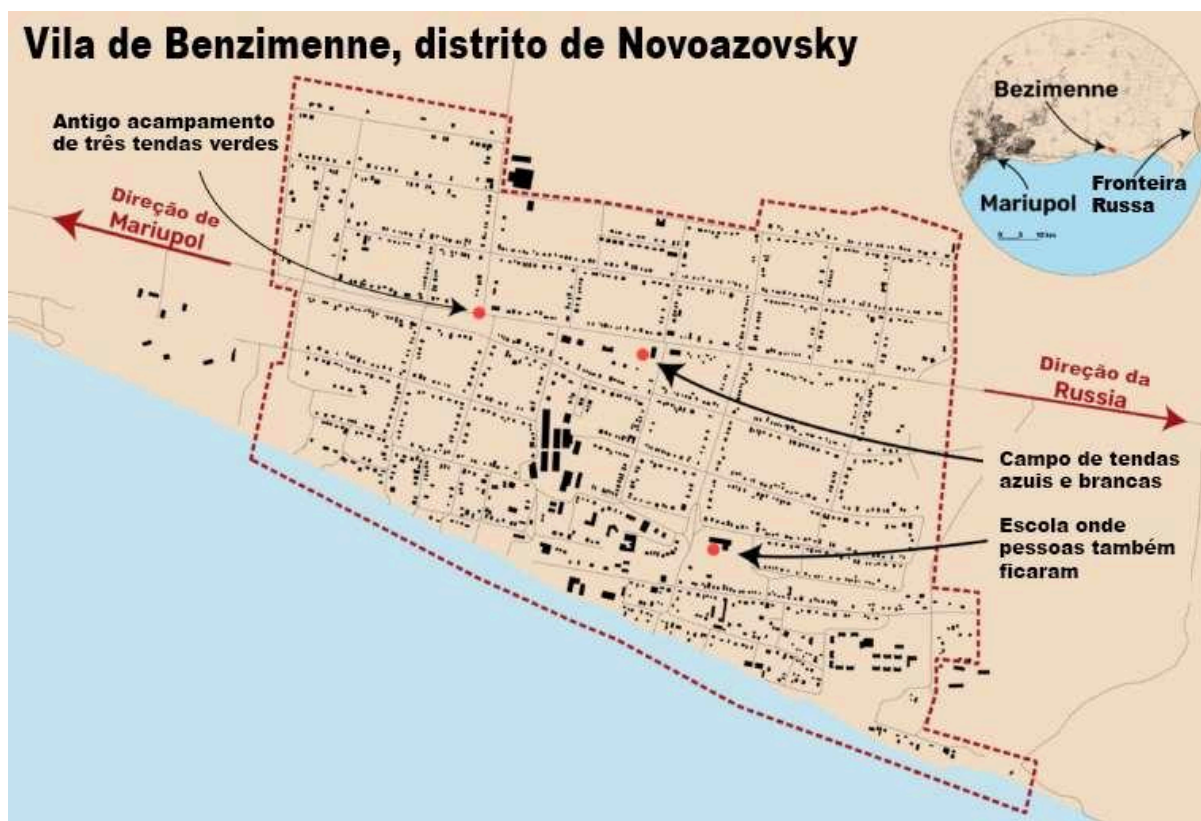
Vila de Benzimenne, distrito de Novoazovsky

Antigo acampamento de três tendas verdes

Bezimenne

Mariupol

Fronteira Russa

0 5 10 km

Direção de Mariupol

Direção da Russia

Campo de tendas azuis e brancas

Escola onde pessoas também ficaram